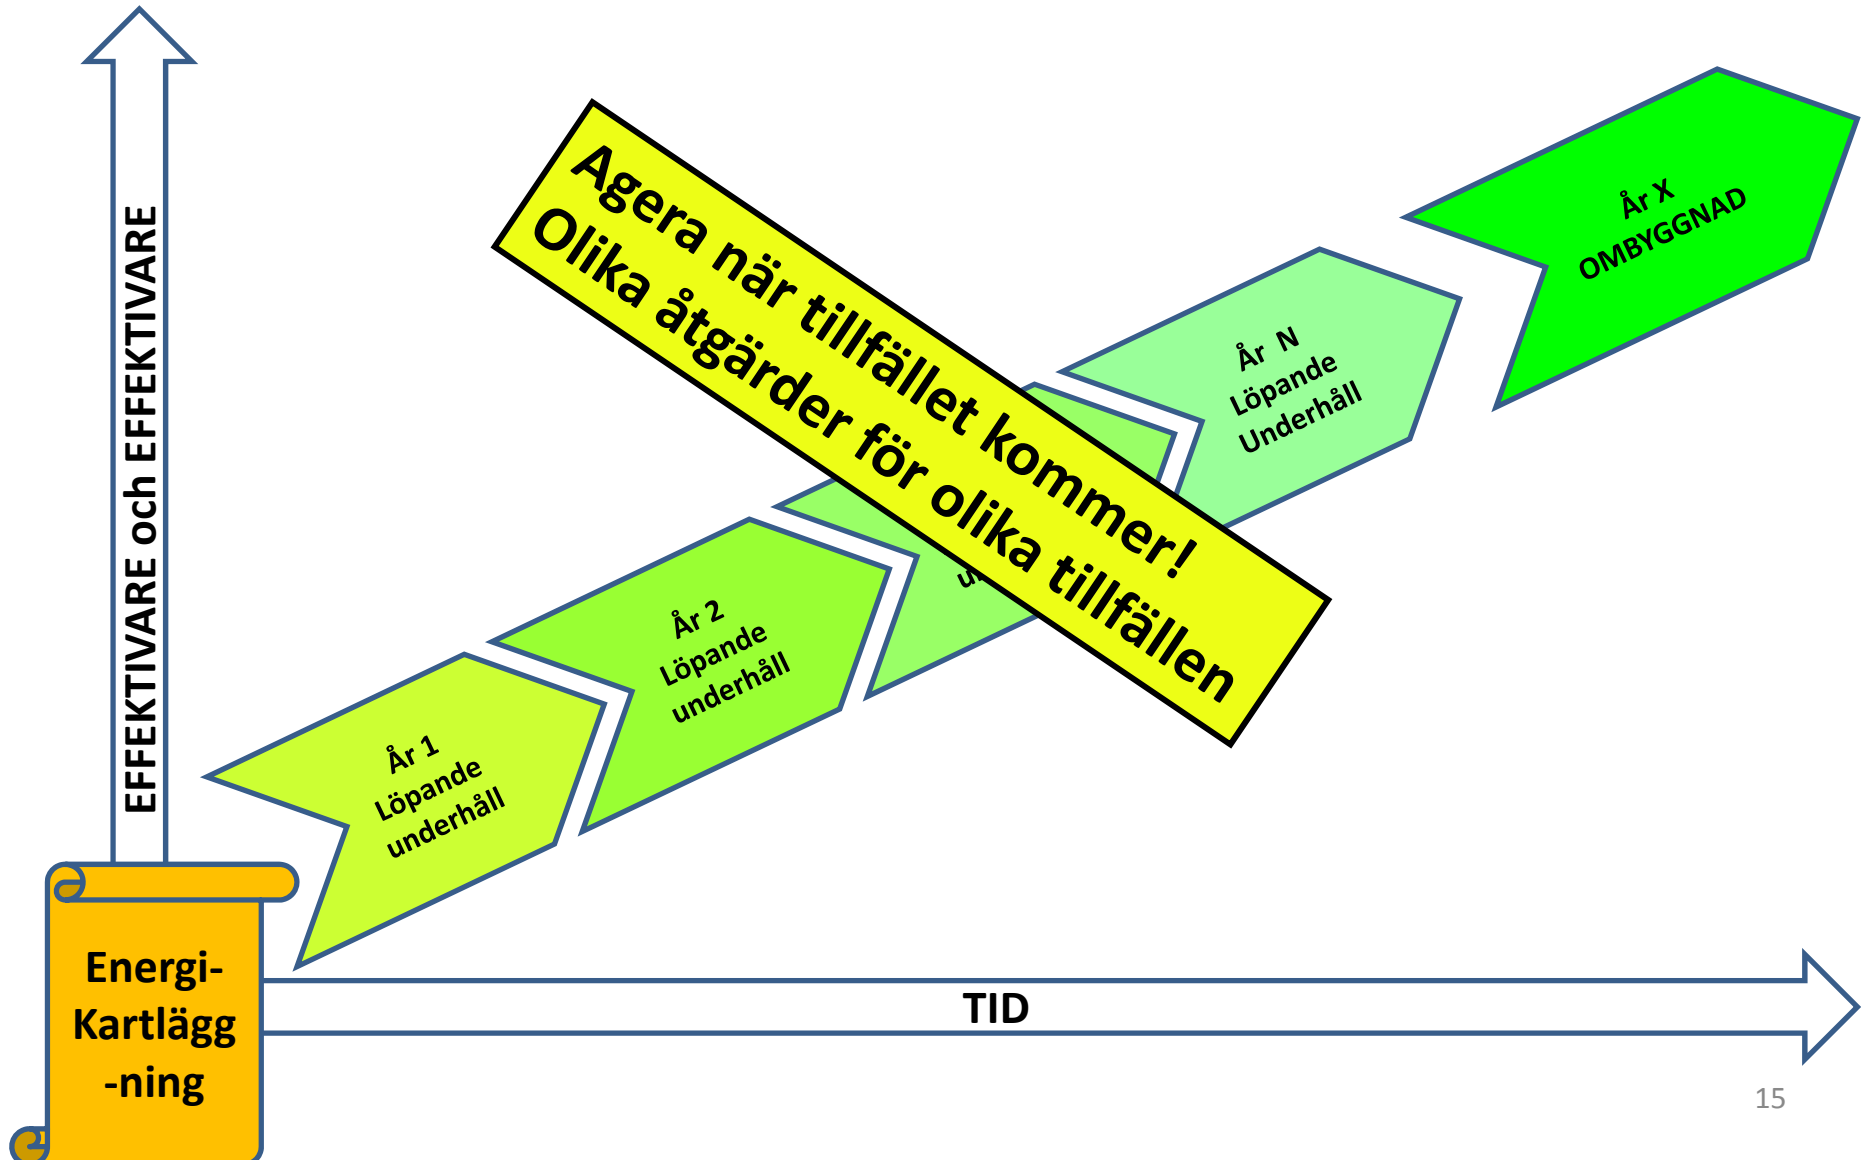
EFFEKTIVARE och EFFEKTIVARE

Agera när tillfället kommer!
Olika åtgärder för olika tillfällen

År X
OMBYGGNAD

År N
Löpande
Underhåll

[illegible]

År 2
Löpande
underhåll

År 1
Löpande
underhåll

Energi-
Kartlägg
-ning

TID

15